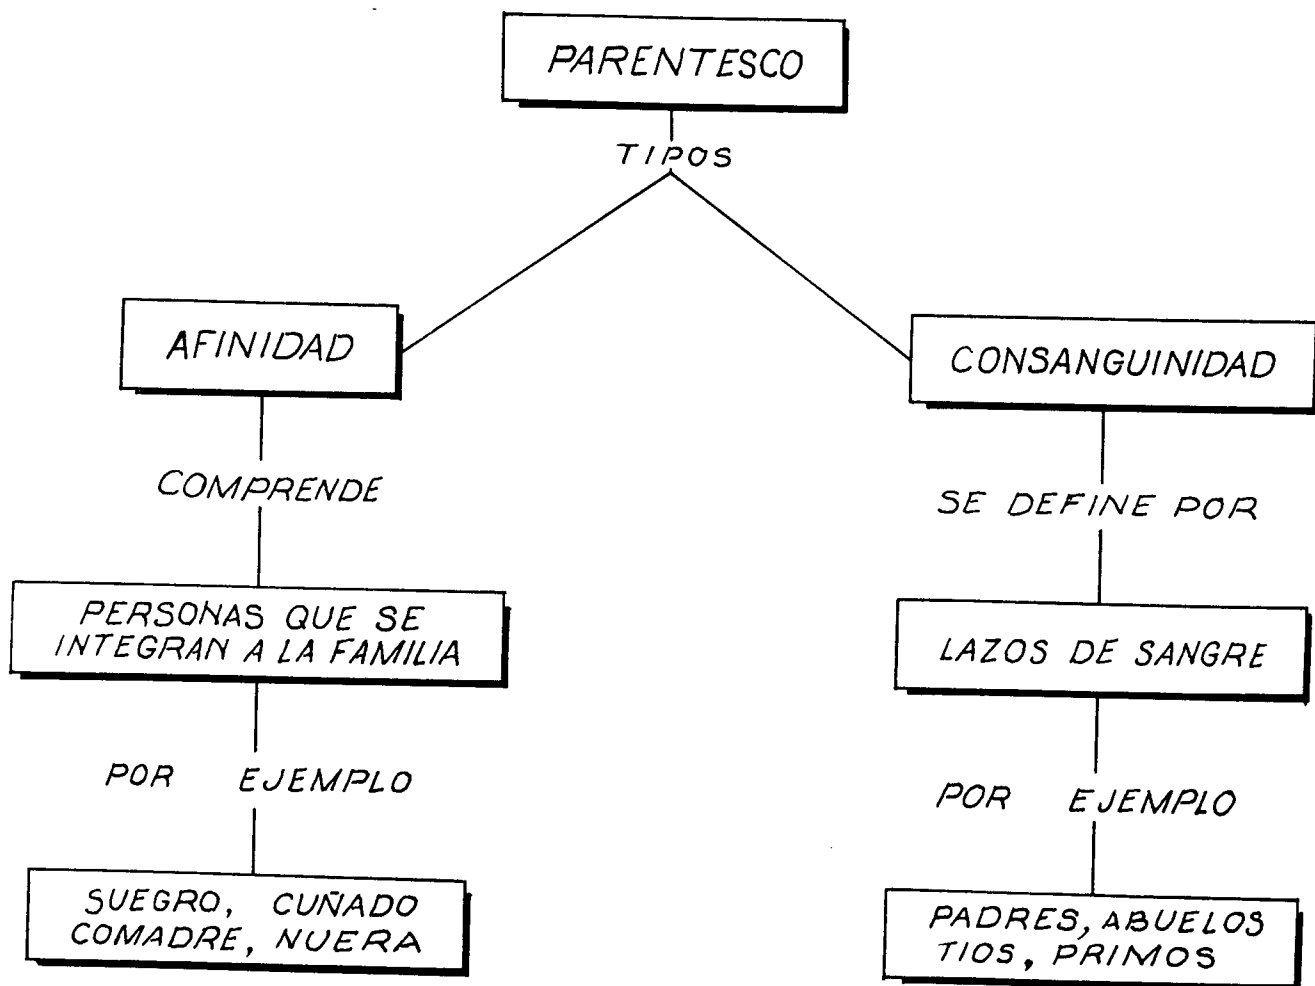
PARENTESCO

TIPOS

AFINIDAD

COMPRENDE

PERSONAS QUE SE INTEGRAN A LA FAMILIA

POR EJEMPLO

SUEGRO, CUÑADO COMADRE, NUERA

CONSANGUINIDAD

SE DEFINE POR

LAZOS DE SANGRE

POR EJEMPLO

PADRES, ABUELOS TIOS, PRIMOS